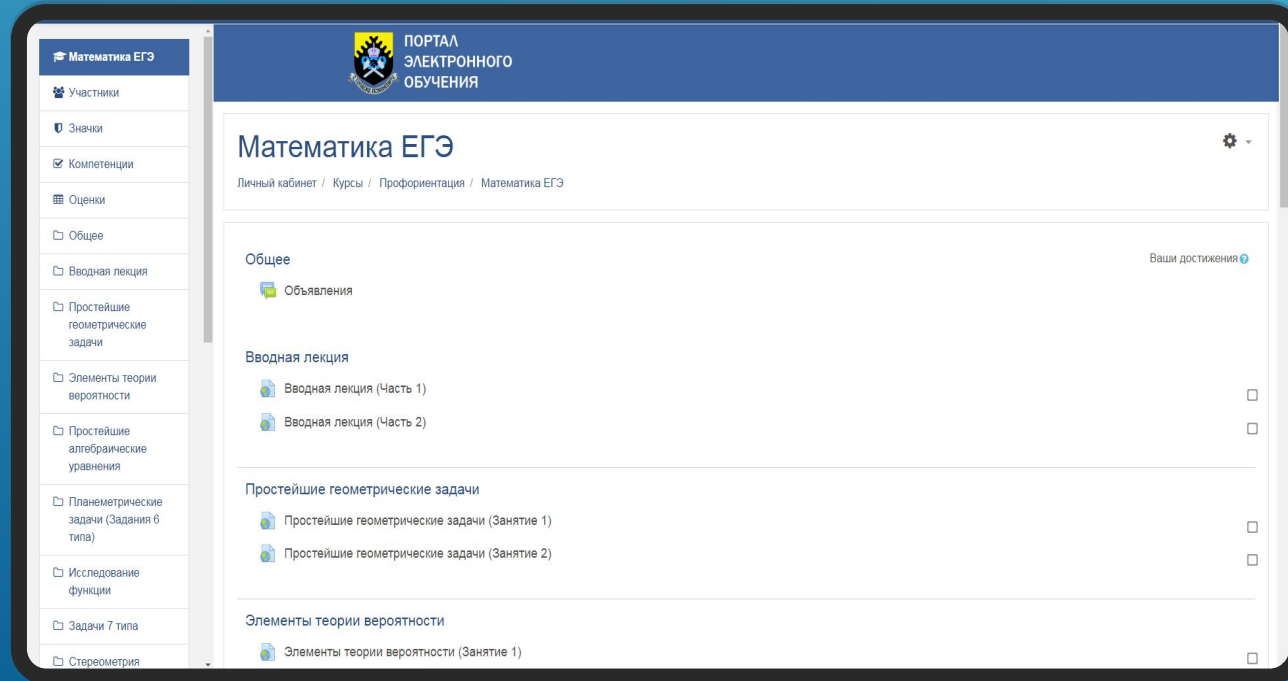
Математика ЕГЭ
Участники
Значки
Компетенции
Оценки
Общее
Вводная лекция
Простейшие геометрические задачи
Элементы теории вероятности
Простейшие алгебраические уравнения
Планеметрические задачи (Задания 6 типа)
Исследование функции
Задачи 7 типа
Стереометрия

ПОРТАЛ ЭЛЕКТРОННОГО ОБУЧЕНИЯ

Математика ЕГЭ

Личный кабинет / Курсы / Профориентация / Математика ЕГЭ

Общее

Ваши достижения

Объявления

Вводная лекция

Вводная лекция (Часть 1)

Вводная лекция (Часть 2)

Простейшие геометрические задачи

Простейшие геометрические задачи (Занятие 1)

Простейшие геометрические задачи (Занятие 2)

Элементы теории вероятности

Элементы теории вероятности (Занятие 1)